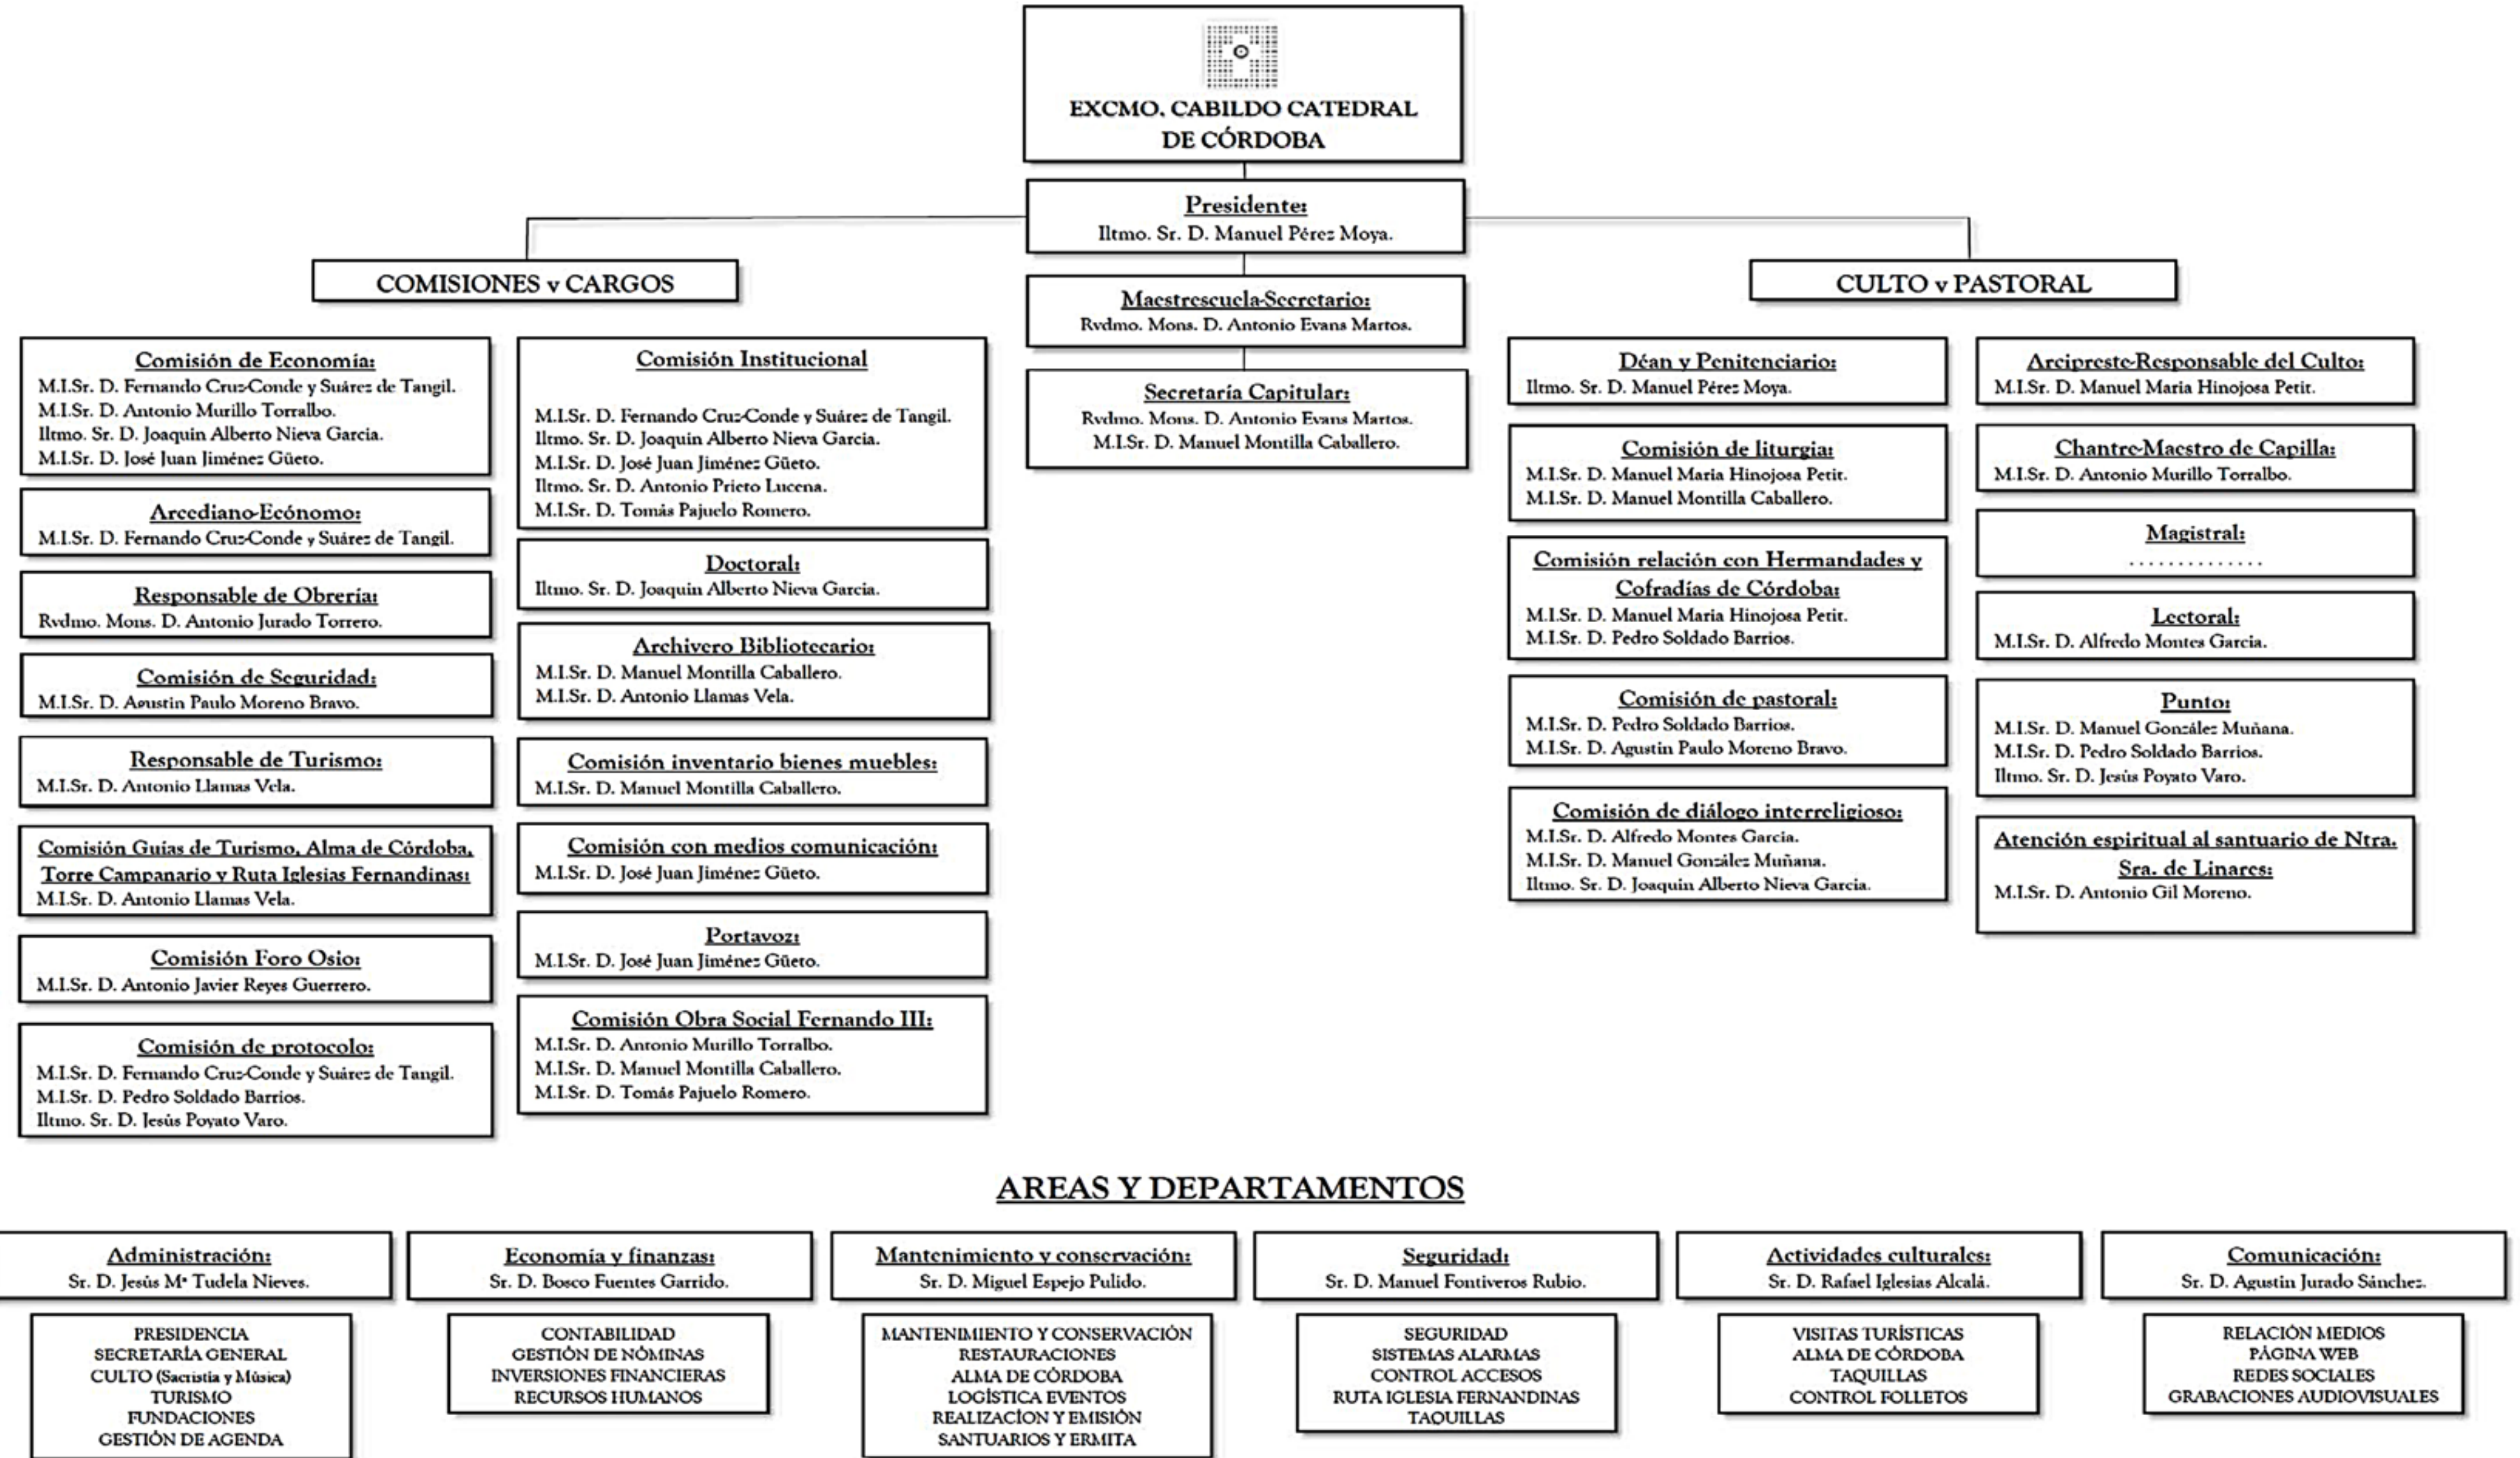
EXCMO. CABILDO CATEDRAL DE CÓRDOBA

Presidente:
Iltmo. Sr. D. Manuel Pérez Moya.

COMISIONES y CARGOS

Maestrescuela-Secretario:
Rvdmo. Mons. D. Antonio Evans Martos.

Secretaría Capitular:
Rvdmo. Mons. D. Antonio Evans Martos.
M.I.Sr. D. Manuel Montilla Caballero.

CULTO y PASTORAL

Comisión de Economía:
M.I.Sr. D. Fernando Cruz-Conde y Suárez de Tangil.
M.I.Sr. D. Antonio Murillo Torralbo.
Iltmo. Sr. D. Joaquin Alberto Nieva Garcia.
M.I.Sr. D. José Juan Jiménez Güeto.

Arcediano-Ecónomo:
M.I.Sr. D. Fernando Cruz-Conde y Suárez de Tangil.

Responsable de Obrería:
Rvdmo. Mons. D. Antonio Jurado Torrero.

Comisión de Seguridad:
M.I.Sr. D. Agustin Paulo Moreno Bravo.

Responsable de Turismo:
M.I.Sr. D. Antonio Llamas Vela.

Comisión Guías de Turismo, Alma de Córdoba, Torre Campanario y Ruta Iglesias Fernandinas:
M.I.Sr. D. Antonio Llamas Vela.

Comisión Foro Osio:
M.I.Sr. D. Antonio Javier Reyes Guerrero.

Comisión de protocolo:
M.I.Sr. D. Fernando Cruz-Conde y Suárez de Tangil.
M.I.Sr. D. Pedro Soldado Barrios.
Iltmo. Sr. D. Jesús Poyato Varo.

Comisión Institucional
M.I.Sr. D. Fernando Cruz-Conde y Suárez de Tangil.
Iltmo. Sr. D. Joaquin Alberto Nieva Garcia.
M.I.Sr. D. José Juan Jiménez Güeto.
Iltmo. Sr. D. Antonio Prieto Lucena.
M.I.Sr. D. Tomás Pajuelo Romero.

Doctoral:
Iltmo. Sr. D. Joaquin Alberto Nieva Garcia.

Archivero Bibliotecario:
M.I.Sr. D. Manuel Montilla Caballero.
M.I.Sr. D. Antonio Llamas Vela.

Comisión inventario bienes muebles:
M.I.Sr. D. Manuel Montilla Caballero.

Comisión con medios comunicación:
M.I.Sr. D. José Juan Jiménez Güeto.

Portavoz:
M.I.Sr. D. José Juan Jiménez Güeto.

Comisión Obra Social Fernando III:
M.I.Sr. D. Antonio Murillo Torralbo.
M.I.Sr. D. Manuel Montilla Caballero.
M.I.Sr. D. Tomás Pajuelo Romero.

Déan y Penitenciario:
Iltmo. Sr. D. Manuel Pérez Moya.

Comisión de liturgia:
M.I.Sr. D. Manuel Maria Hinojosa Petit.
M.I.Sr. D. Manuel Montilla Caballero.

Comisión relación con Hermandades y Cofradías de Córdoba:
M.I.Sr. D. Manuel Maria Hinojosa Petit.
M.I.Sr. D. Pedro Soldado Barrios.

Comisión de pastoral:
M.I.Sr. D. Pedro Soldado Barrios.
M.I.Sr. D. Agustin Paulo Moreno Bravo.

Comisión de diálogo interreligioso:
M.I.Sr. D. Alfredo Montes Garcia.
M.I.Sr. D. Manuel González Muñana.
Iltmo. Sr. D. Joaquin Alberto Nieva Garcia.

Arcipreste-Responsable del Culto:
M.I.Sr. D. Manuel Maria Hinojosa Petit.

Chantre-Maestro de Capilla:
M.I.Sr. D. Antonio Murillo Torralbo.

Magistral:
.............

Lectoral:
M.I.Sr. D. Alfredo Montes Garcia.

Punto:
M.I.Sr. D. Manuel González Muñana.
M.I.Sr. D. Pedro Soldado Barrios.
Iltmo. Sr. D. Jesús Poyato Varo.

Atención espiritual al santuario de Ntra. Sra. de Linares:
M.I.Sr. D. Antonio Gil Moreno.

AREAS Y DEPARTAMENTOS

Administración:
Sr. D. Jesús Mª Tudela Nieves.
PRESIDENCIA
SECRETARÍA GENERAL
CULTO (Sacristía y Música)
TURISMO
FUNDACIONES
GESTIÓN DE AGENDA

Economía y finanzas:
Sr. D. Bosco Fuentes Garrido.
CONTABILIDAD
GESTIÓN DE NÓMINAS
INVERSIONES FINANCIERAS
RECURSOS HUMANOS

Mantenimiento y conservación:
Sr. D. Miguel Espejo Pulido.
MANTENIMIENTO Y CONSERVACIÓN
RESTAURACIONES
ALMA DE CÓRDOBA
LOGÍSTICA EVENTOS
REALIZACIÓN Y EMISIÓN
SANTUARIOS Y ERMITA

Seguridad:
Sr. D. Manuel Fontiveros Rubio.
SEGURIDAD
SISTEMAS ALARMAS
CONTROL ACCESOS
RUTA IGLESIA FERNANDINAS
TAQUILLAS

Actividades culturales:
Sr. D. Rafael Iglesias Alcalá.
VISITAS TURÍSTICAS
ALMA DE CÓRDOBA
TAQUILLAS
CONTROL FOLLETOS

Comunicación:
Sr. D. Agustin Jurado Sánchez.
RELACIÓN MEDIOS
PÁGINA WEB
REDES SOCIALES
GRABACIONES AUDIOVISUALES